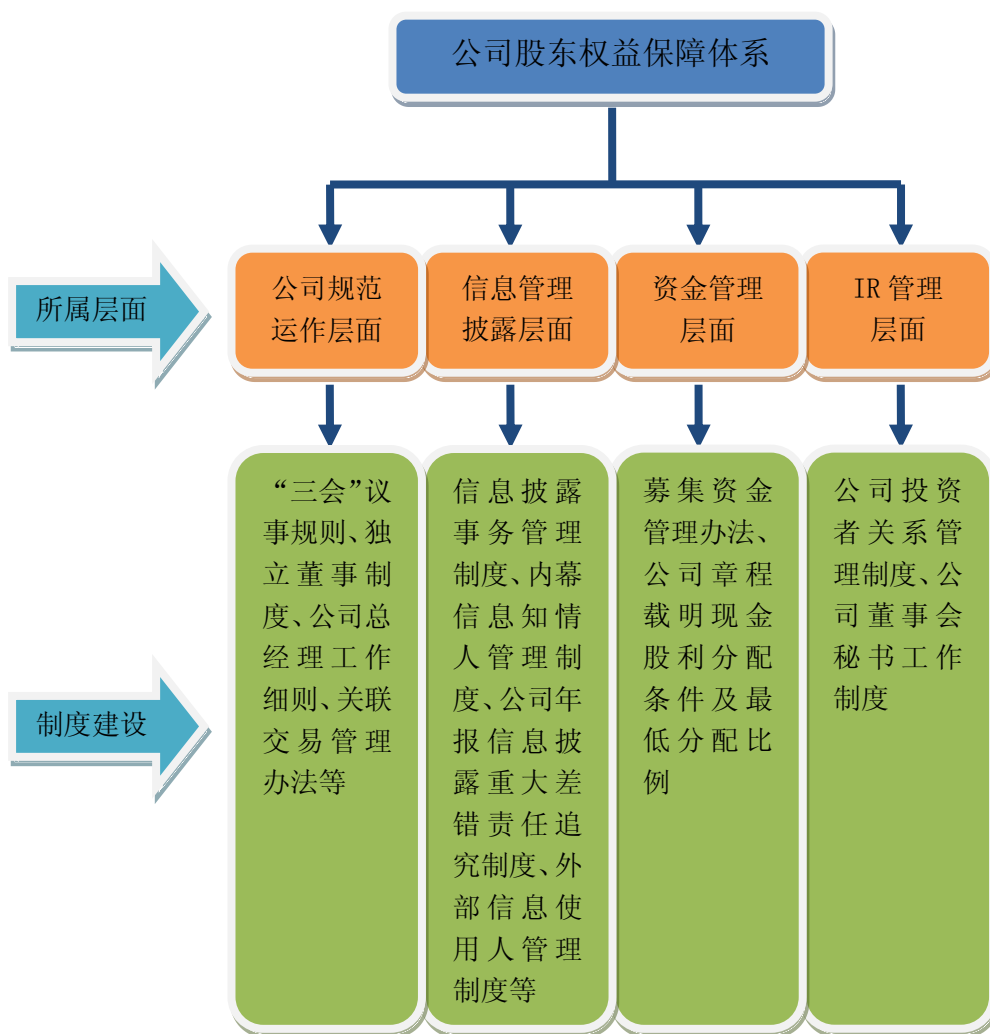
公司股东权益保障体系

所属层面

公司规范运作层面

信息管理披露层面

资金管理层面

IR 管理层面

制度建设

“三会”议事规则、独立董事制度、公司总经理工作细则、关联交易管理办法等

信息披露事务管理制度、内幕信息知情人管理制度、公司年报信息披露重大差错责任追究制度、外部信息使用人管理制度等

募集资金管理办法、公司章程载明现金股利分配条件及最低分配比例

公司投资者关系管理制度、公司董事会秘书工作制度